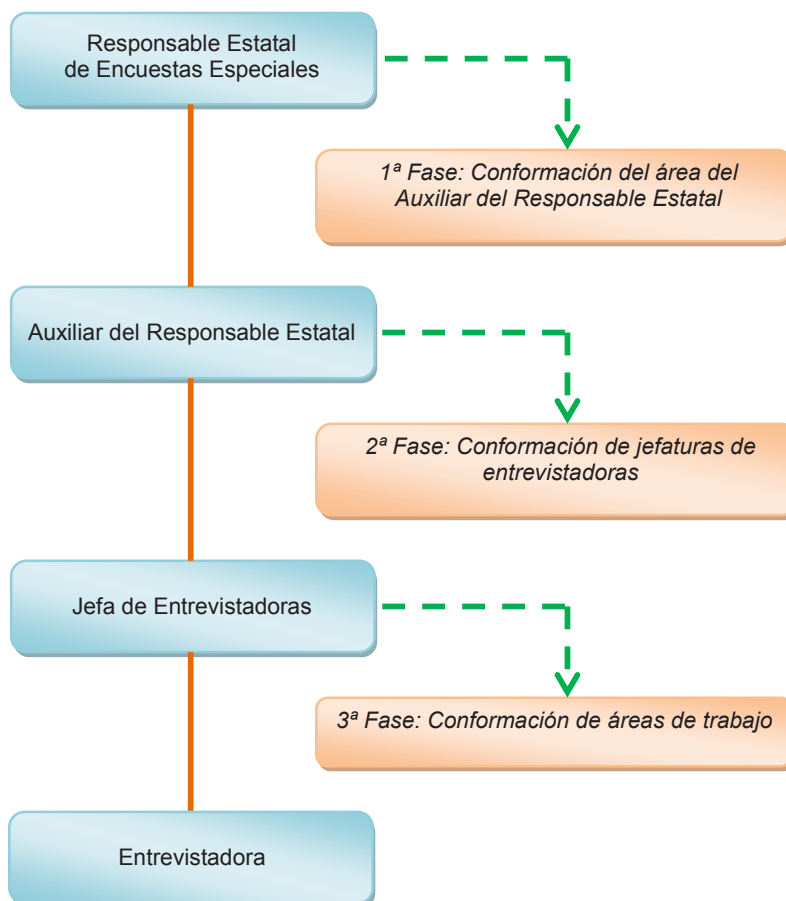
Responsable Estatal de Encuestas Especiales

1ª Fase: Conformación del área del Auxiliar del Responsable Estatal

Auxiliar del Responsable Estatal

2ª Fase: Conformación de jefaturas de entrevistadoras

Jefa de Entrevistadoras

3ª Fase: Conformación de áreas de trabajo

Entrevistadora